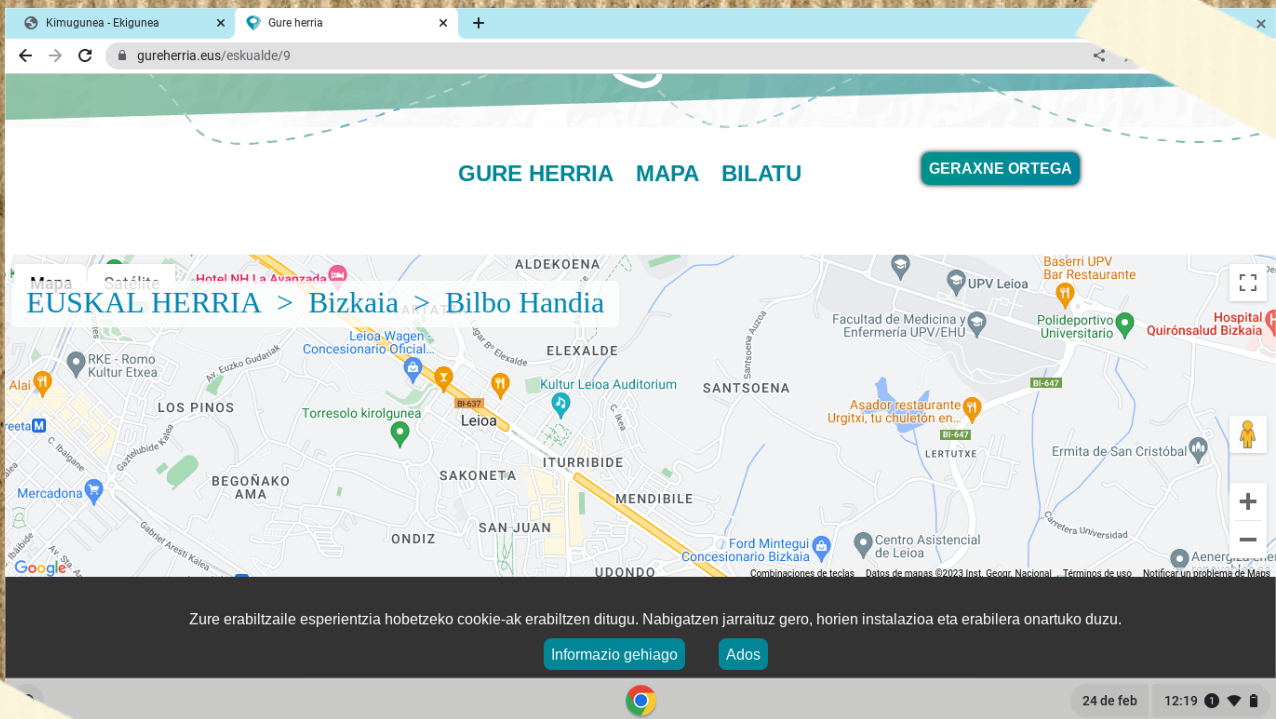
Kimugunea - Ekigunea
Gure herria
gureherria.eus/eskualde/9

GURE HERRIA MAPA BILATU
GERAXNE ORTEGA

Mapa Satélite
EUSKAL HERRIA > Bizkaia > Bilbo Handia

Hotel NH La Avanzada
ALDEKOENA
Baserri UPV Bar Restaurante
UPV Leioa
Facultad de Medicina y Enfermería UPV/EHU
Polideportivo Universitario
Hospital Quirónsalud Bizkaia
Leioa Wagen Concesionario Oficial...
RKE - Romo Kultur Etxea
ELEXALDE
Kultur Leioa Auditorium
SANTSOENA
Alai
LOS PINOS
Torresolo kirolgunea
BI-637
Leioa
Asador restaurante Urgitxi, tu chuletón en...
BI-647
BI-647
LERTUTXE
Ermita de San Cristóbal
BEGOÑAKO AMA
SAKONETA
ITURRIBIDE
MENDIBILE
Mercadona
SAN JUAN
ONDIZ
Ford Mintegui Concesionario Bizkaia
Centro Asistencial de Leioa
UDONDO
Carretera Universidad
Aenergiz
Google
Combinaciones de teclas Datos de mapas ©2023 Inst. Geogr. Nacional Términos de uso Notificar un problema de Maps

Zure erabiltzaile esperientzia hobetzeko cookie-ak erabiltzen ditugu. Nabigatzen jarraituz gero, horien instalazioa eta erabilera onartuko duzu.
Informazio gehiago Ados

24 de feb 12:19